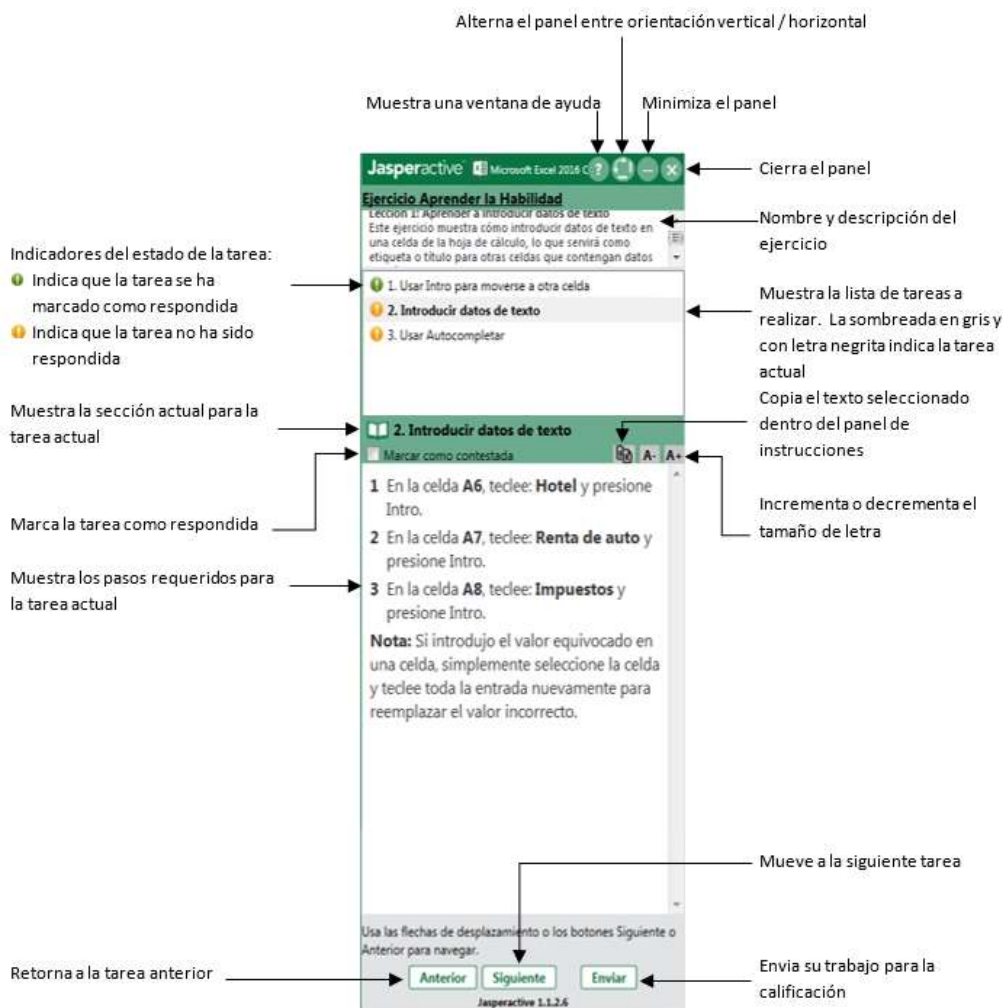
Alterna el panel entre orientación vertical / horizontal

Muestra una ventana de ayuda

Minimiza el panel

Jasperactive Microsoft Excel 2016 C

Cierra el panel

Ejercicio Aprender la Habilidad
Lección 1: Aprender a introducir datos de texto
Este ejercicio muestra cómo introducir datos de texto en una celda de la hoja de cálculo, lo que servirá como etiqueta o título para otras celdas que contengan datos

Nombre y descripción del ejercicio

Indicadores del estado de la tarea:
Indica que la tarea se ha marcado como respondida
Indica que la tarea no ha sido respondida

1. Usar Intro para moverse a otra celda
2. Introducir datos de texto
3. Usar Autocompletar

Muestra la lista de tareas a realizar. La sombreada en gris y con letra negrita indica la tarea actual

Copia el texto seleccionado dentro del panel de instrucciones

Muestra la sección actual para la tarea actual

2. Introducir datos de texto

Marcar como contestada

A- A+

Marca la tarea como respondida

Incrementa o decrementa el tamaño de letra

1 En la celda A6, teclee: Hotel y presione Intro.
2 En la celda A7, teclee: Renta de auto y presione Intro.
3 En la celda A8, teclee: Impuestos y presione Intro.
Nota: Si introdujo el valor equivocado en una celda, simplemente seleccione la celda y teclee toda la entrada nuevamente para reemplazar el valor incorrecto.

Muestra los pasos requeridos para la tarea actual

Mueve a la siguiente tarea

Usa las flechas de desplazamiento o los botones Siguiente o Anterior para navegar.

Retorna a la tarea anterior

Anterior Siguiente Enviar

Envia su trabajo para la calificación

Jasperactive 1.1.2.6